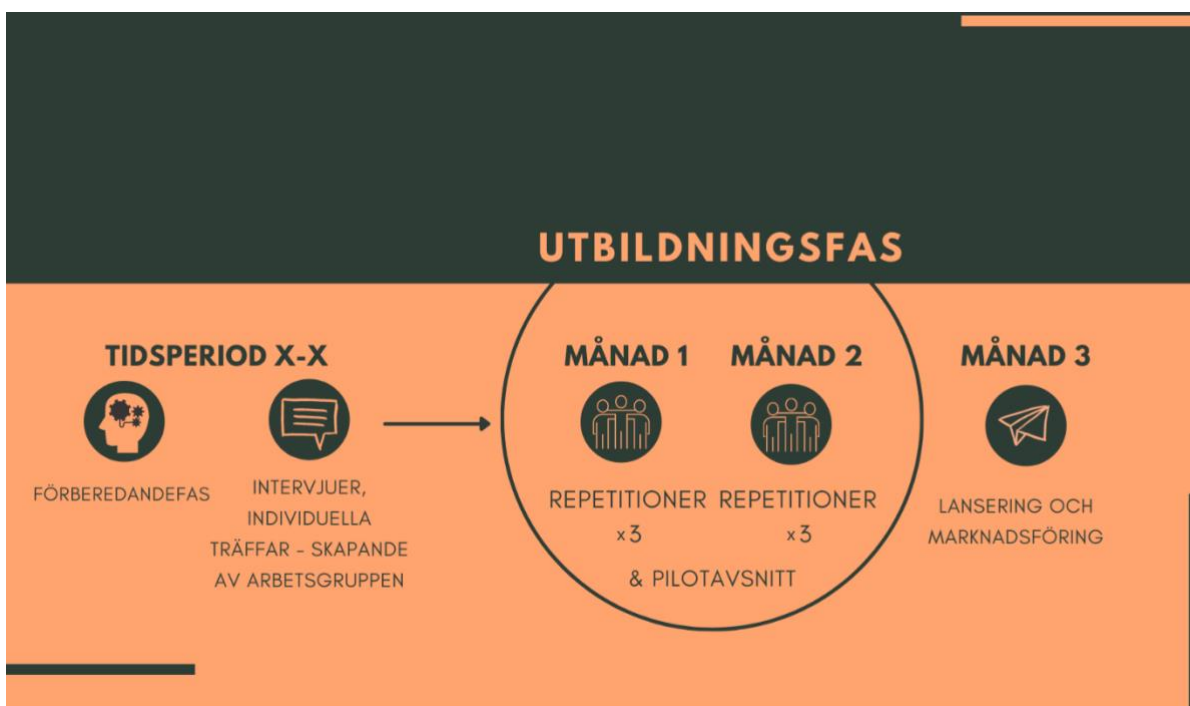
UTBILDNINGSFAS

TIDSPERIOD X-X

FÖRBEREDANDEFAS

INTERVJUER, INDIVIDUELLA TRÄFFAR - SKAPANDE AV ARBETSGRUPPEN

MÅNAD 1

REPETITIONER x3

MÅNAD 2

REPETITIONER x3

& PILOTAVSNITT

MÅNAD 3

LANSERING OCH MARKNADSFÖRING